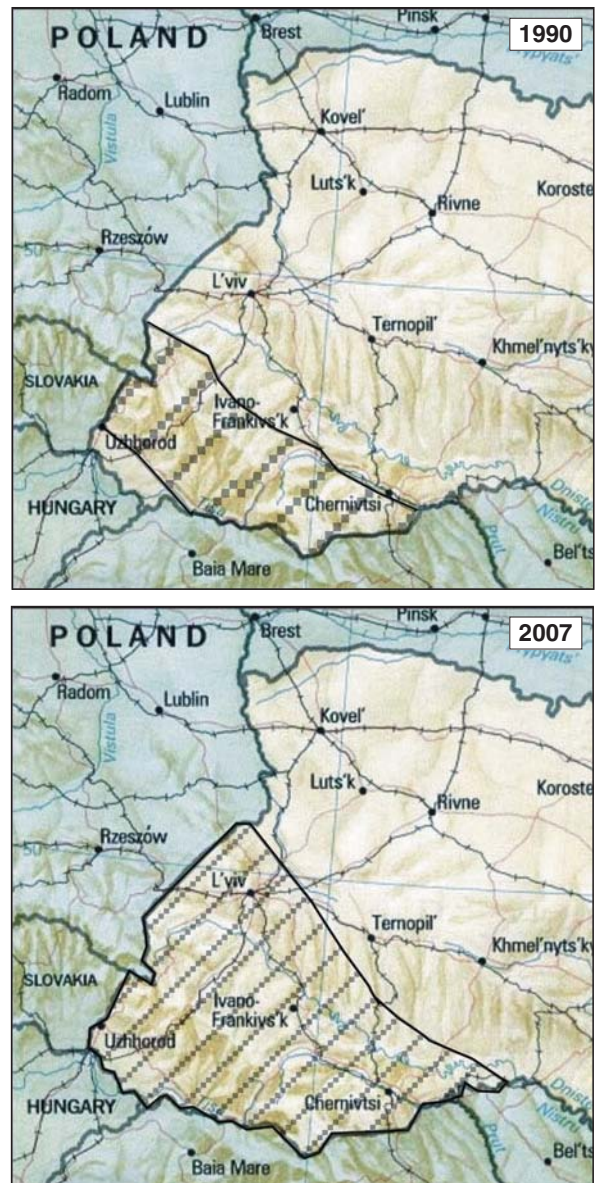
POLAND
1990
Brest
Pinsk
Prypats'
Radom
Lublin
Vistula
Kovel'
Luts'k
Rivne
Koroste
Rzeszów
50
L'viv
Ternopil'
Khmel'nyts'ky
SLOVAKIA
Ivano-Frankivs'k
Uzhhorod
HUNGARY
Chernivtsi
Dnister
Nistru
Prut
Bel'ts
Baia Mare

POLAND
2007
Brest
Pinsk
Prypats'
Radom
Lublin
Vistula
Kovel'
Luts'k
Rivne
Koroste
Rzeszów
50
L'viv
Ternopil'
Khmel'nyts'ky
SLOVAKIA
Ivano-Frankivs'k
Uzhhorod
HUNGARY
Tisa
Chernivtsi
Dnister
Nistru
Prut
Bel'ts
Baia Mare